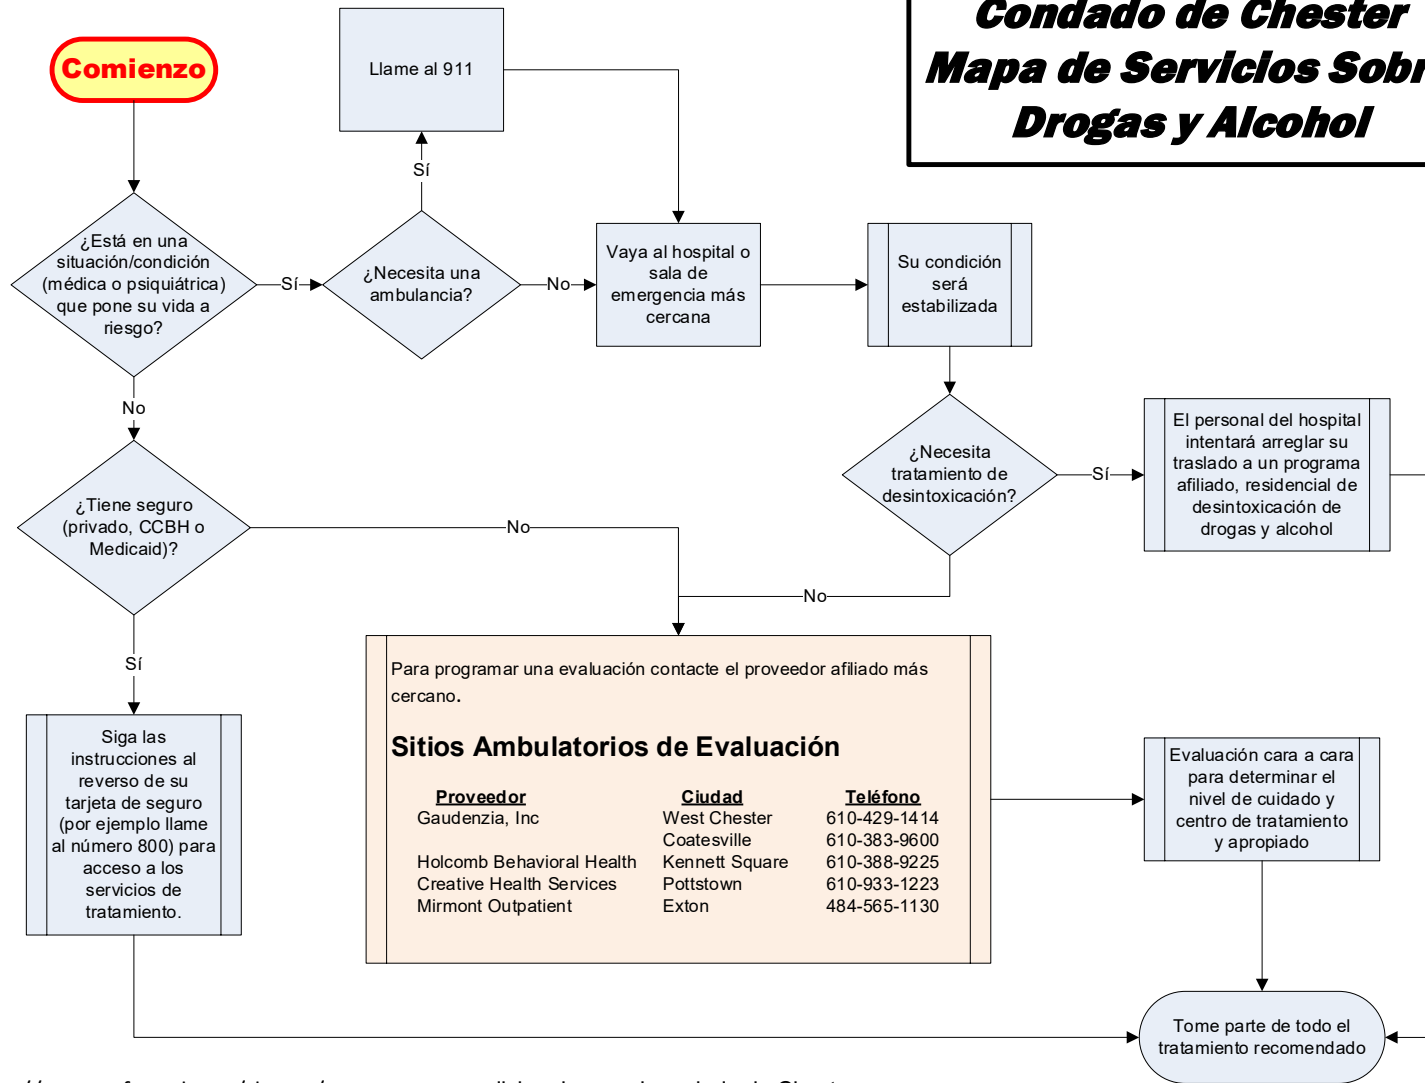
Condado de Chester
Mapa de Servicios Sobr
Drogas y Alcohol

Comienzo

¿Está en una situación/condición (médica o psiquiátrica) que pone su vida a riesgo?

Sí

¿Necesita una ambulancia?

Sí

Llame al 911

No

Vaya al hospital o sala de emergencia más cercana

Su condición será estabilizada

¿Necesita tratamiento de desintoxicación?

Sí

El personal del hospital intentará arreglar su traslado a un programa afiliado, residencial de desintoxicación de drogas y alcohol

No

No

¿Tiene seguro (privado, CCBH o Medicaid)?

No

Sí

Siga las instrucciones al reverso de su tarjeta de seguro (por ejemplo llame al número 800) para acceso a los servicios de tratamiento.

Para programar una evaluación contacte el proveedor afiliado más cercano.

Sitios Ambulatorios de Evaluación

| Proveedor | Ciudad | Teléfono |
|---|---|---|
| Gaudenzia, Inc | West Chester | 610-429-1414 |
| | Coatesville | 610-383-9600 |
| Holcomb Behavioral Health | Kennett Square | 610-388-9225 |
| Creative Health Services | Pottstown | 610-933-1223 |
| Mirmont Outpatient | Exton | 484-565-1130 |

Evaluación cara a cara para determinar el nivel de cuidado y centro de tratamiento y apropiado

Tome parte de todo el tratamiento recomendado